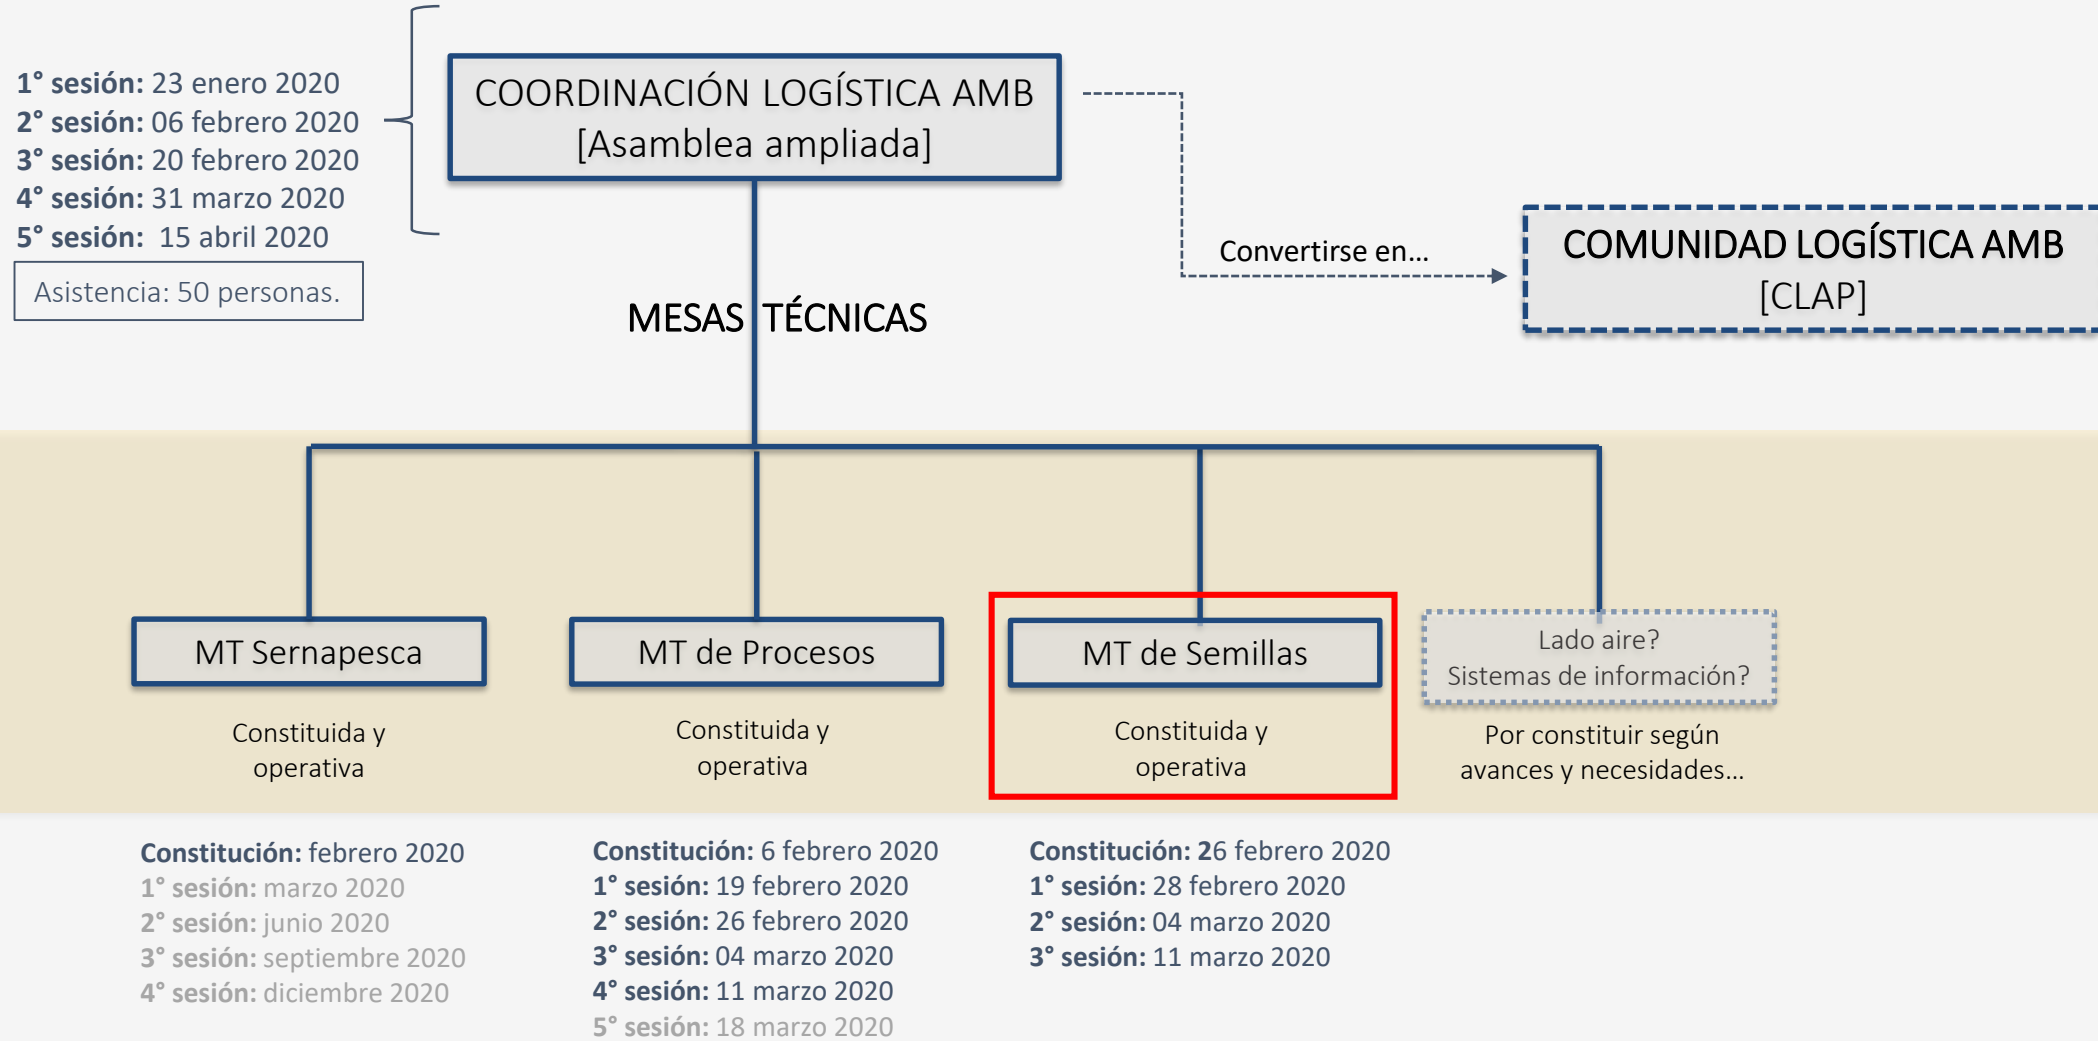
1° sesión: 23 enero 2020
2° sesión: 06 febrero 2020
3° sesión: 20 febrero 2020
4° sesión: 31 marzo 2020
5° sesión: 15 abril 2020

Asistencia: 50 personas.

COORDINACIÓN LOGÍSTICA AMB
[Asamblea ampliada]

Convertirse en...

COMUNIDAD LOGÍSTICA AMB
[CLAP]

MESAS TÉCNICAS

MT Sernapesca

Constituida y operativa

MT de Procesos

Constituida y operativa

MT de Semillas

Constituida y operativa

Lado aire?
Sistemas de información?

Por constituir según avances y necesidades...

Constitución: febrero 2020
1° sesión: marzo 2020
2° sesión: junio 2020
3° sesión: septiembre 2020
4° sesión: diciembre 2020

Constitución: 6 febrero 2020
1° sesión: 19 febrero 2020
2° sesión: 26 febrero 2020
3° sesión: 04 marzo 2020
4° sesión: 11 marzo 2020
5° sesión: 18 marzo 2020

Constitución: 26 febrero 2020
1° sesión: 28 febrero 2020
2° sesión: 04 marzo 2020
3° sesión: 11 marzo 2020